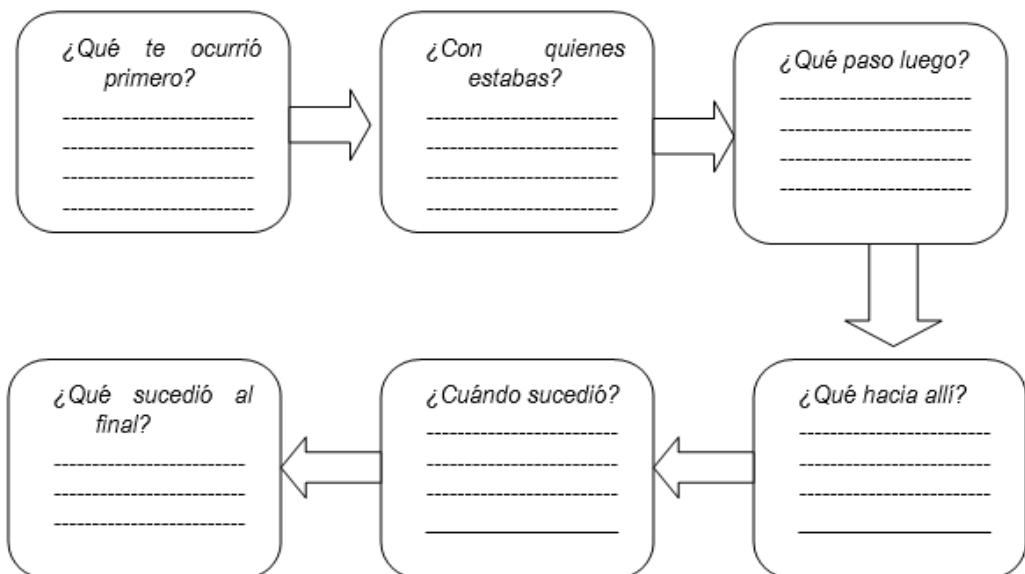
¿Qué te ocurrió primero?
------------------------
------------------------
------------------------
------------------------

¿Con quienes estabas?
------------------------
------------------------
------------------------
------------------------

¿Qué paso luego?
------------------------
------------------------
------------------------
------------------------

¿Qué hacia allí?
------------------------
------------------------
------------------------
________________________

¿Cuándo sucedió?
------------------------
------------------------
------------------------
________________________

¿Qué sucedió al final?
------------------------
------------------------
------------------------